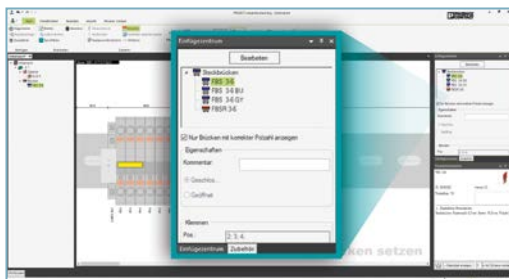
Einfügezentrum

Bearbeiten

Steckbrücken
FBS 3-6
FBS 3-6 BU
FBS 3-6 GY
FBSR 3-6

Nur Brücken mit korrekter Polzahl anzeigen

Eigenschaften

Kommentar:

Geschlos...

Geöffnet

Klemmen

Pos: 2; 3; 4;

Einfügezentrum Zubehör

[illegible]ken setzen

PHOENIX

Bearbeiten